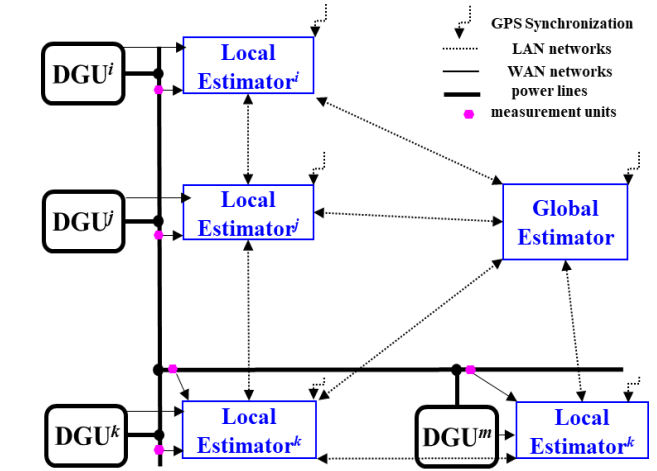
GPS Synchronization
LAN networks
WAN networks
power lines
measurement units

$DGU^{i}$
Local Estimator$^{i}$

$DGU^{j}$
Local Estimator$^{j}$

Global Estimator

$DGU^{k}$
Local Estimator$^{k}$

$DGU^{m}$
Local Estimator$^{k}$